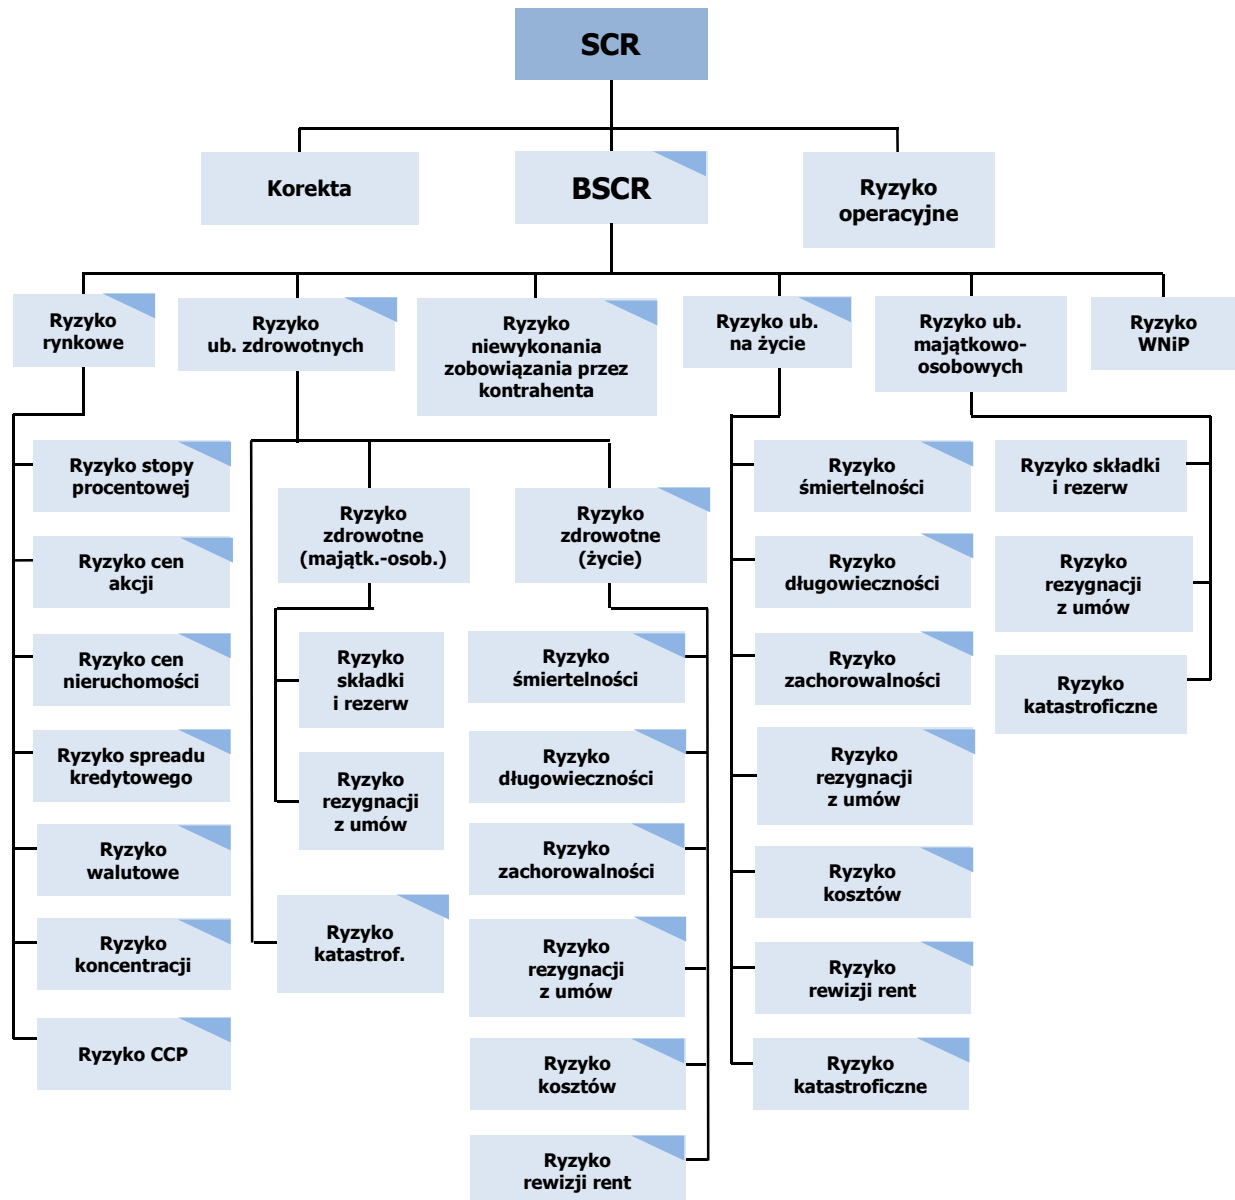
SCR

Korekta

BSCR

Ryzyko operacyjne

Ryzyko rynkowe

Ryzyko ub. zdrowotnych

Ryzyko niewykonania zobowiązania przez kontrahenta

Ryzyko ub. na życie

Ryzyko ub. majątkowo-osobowych

Ryzyko WNiP

Ryzyko stopy procentowej

Ryzyko cen akcji

Ryzyko cen nieruchomości

Ryzyko spreadu kredytowego

Ryzyko walutowe

Ryzyko koncentracji

Ryzyko CCP

Ryzyko zdrowotne (majątk.-osob.)

Ryzyko składki i rezerw

Ryzyko rezygnacji z umów

Ryzyko katastrof.

Ryzyko zdrowotne (życie)

Ryzyko śmiertelności

Ryzyko długowieczności

Ryzyko zachorowalności

Ryzyko rezygnacji z umów

Ryzyko kosztów

Ryzyko rewizji rent

Ryzyko śmiertelności

Ryzyko długowieczności

Ryzyko zachorowalności

Ryzyko rezygnacji z umów

Ryzyko kosztów

Ryzyko rewizji rent

Ryzyko katastroficzne

Ryzyko składki i rezerw

Ryzyko rezygnacji z umów

Ryzyko katastroficzne